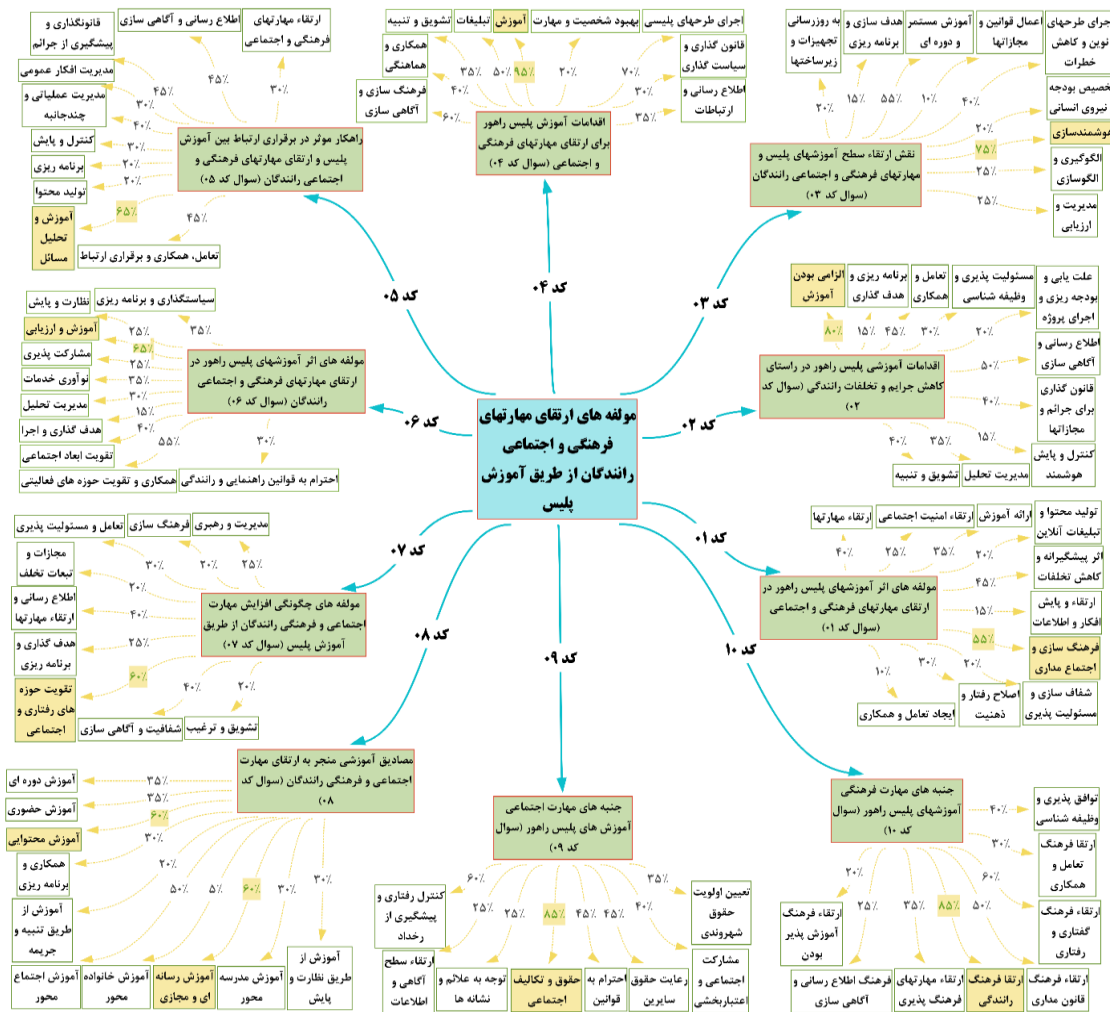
مولفه های ارتقای مهارتهای فرهنگی و اجتماعی رانندگان از طریق آموزش پلیس

کد ۰۵

راهکار موثر در برقراری ارتباط بین آموزش پلیس و ارتقای مهارتهای فرهنگی و اجتماعی رانندگان (سوال کد ۰۵)

قانونگذاری و پیشگیری از جرائم
اطلاع رسانی و آگاهی سازی
ارتقاء مهارتهای فرهنگی و اجتماعی
مدیریت افکار عمومی
مدیریت عملیاتی و چندجانبه
کنترل و پایش
برنامه ریزی
تولید محتوا
آموزش و تحلیل مسائل
تعامل، همکاری و برقراری ارتباط
۴۵٪ ۴۵٪ ۳۰٪ ۳۰٪ ۴۰٪ ۳۰٪ ۲۰٪ ۲۰٪ ۶۵٪ ۴۵٪

کد ۰۴

اقدامات آموزش پلیس راهور برای ارتقای مهارتهای فرهنگی و اجتماعی (سوال کد ۰۴)

تشویق و تنبیه
تبلیغات
آموزش
بهبود شخصیت و مهارت
اجرای طرحهای پلیسی
همکاری و هماهنگی
فرهنگ سازی و آگاهی سازی
قانون گذاری و سیاست گذاری
اطلاع رسانی و ارتباطات
۳۵٪ ۵۰٪ ۹۵٪ ۲۰٪ ۷۰٪ ۴۰٪ ۶۰٪ ۳۰٪ ۳۵٪

کد ۰۳

نقش ارتقاء سطح آموزشهای پلیس و مهارتهای فرهنگی و اجتماعی رانندگان (سوال کد ۰۳)

به روزرسانی تجهیزات و زیرساختها
هدف سازی و برنامه ریزی
آموزش مستمر و دوره ای
اعمال قوانین و مجازاتها
اجرای طرحهای نوین و کاهش خطرات
تخصیص بودجه نیروی انسانی
هوشمندسازی
الگوگیری و الگوسازی
مدیریت و ارزیابی
۲۰٪ ۱۵٪ ۵۵٪ ۱۰٪ ۴۰٪ ۲۰٪ ۷۵٪ ۲۵٪ ۲۵٪

کد ۰۶

مولفه های اثر آموزشهای پلیس راهور در ارتقای مهارتهای فرهنگی و اجتماعی رانندگان (سوال کد ۰۶)

نظارت و پایش
سیاستگذاری و برنامه ریزی
آموزش و ارزیابی
مشارکت پذیری
نوآوری خدمات
مدیریت تحلیل
هدف گذاری و اجرا
تقویت ابعاد اجتماعی
همکاری و تقویت حوزه های فعالیتی
احترام به قوانین راهنمایی و رانندگی
۲۵٪ ۳۵٪ ۶۵٪ ۲۵٪ ۳۵٪ ۳۰٪ ۱۵٪ ۴۰٪ ۵۵٪ ۳۰٪

کد ۰۲

اقدامات آموزشی پلیس راهور در راستای کاهش جرایم و تخلفات رانندگی (سوال کد ۰۲)

الزامی بودن آموزش
برنامه ریزی و هدف گذاری
تعامل و همکاری
مسئولیت پذیری و وظیفه شناسی
علت یابی و بودجه ریزی و اجرای پروژه
اطلاع رسانی و آگاهی سازی
قانون گذاری برای جرائم و مجازاتها
کنترل و پایش هوشمند
مدیریت تحلیل
تشویق و تنبیه
۸۰٪ ۱۵٪ ۴۵٪ ۳۰٪ ۲۰٪ ۵۰٪ ۴۰٪ ۱۵٪ ۳۵٪ ۴۰٪

کد ۰۷

مولفه های چگونگی افزایش مهارت اجتماعی و فرهنگی رانندگان از طریق آموزش پلیس (سوال کد ۰۷)

تعامل و مسئولیت پذیری
فرهنگ سازی
مدیریت و رهبری
مجازات و تبعات تخلف
اطلاع رسانی و ارتقاء مهارتها
هدف گذاری و برنامه ریزی
تقویت حوزه های رفتاری و اجتماعی
شفافیت و آگاهی سازی
تشویق و ترغیب
۳۰٪ ۲۰٪ ۲۵٪ ۳۵٪ ۴۰٪ ۲۵٪ ۶۰٪ ۴۰٪ ۲۰٪

کد ۰۱

مولفه های اثر آموزشهای پلیس راهور در ارتقای مهارتهای فرهنگی و اجتماعی (سوال کد ۰۱)

ارتقاء مهارتها
ارتقاء امنیت اجتماعی
ارائه آموزش
تولید محتوا و تبلیغات آنلاین
اثر پیشگیرانه و کاهش تخلفات
ارتقاء و پایش افکار و اطلاعات
فرهنگ سازی و اجتماع مداری
شفاف سازی و مسئولیت پذیری
اصلاح رفتار و ذهنیت
ایجاد تعامل و همکاری
۴۰٪ ۲۵٪ ۳۵٪ ۲۰٪ ۴۵٪ ۱۵٪ ۵۵٪ ۲۰٪ ۳۰٪ ۱۰٪

کد ۰۸

مصادیق آموزشی منجر به ارتقای مهارت اجتماعی و فرهنگی رانندگان (سوال کد ۰۸)

آموزش دوره ای
آموزش حضوری
آموزش محتوایی
همکاری و برنامه ریزی
آموزش از طریق تنبیه و جریمه
آموزش اجتماع محور
آموزش خانواده محور
آموزش رسانه ای و مجازی
آموزش مدرسه محور
آموزش از طریق نظارت و پایش
۳۵٪ ۳۵٪ ۶۰٪ ۲۰٪ ۵۰٪ ۵٪ ۶۰٪ ۳۰٪ ۳۰٪

کد ۰۹

جنبه های مهارت اجتماعی آموزشهای پلیس راهور (سوال کد ۰۹)

کنترل رفتاری و پیشگیری از رخداد
ارتقاء سطح آگاهی و اطلاعات
توجه به علائم و نشانه ها
حقوق و تکالیف اجتماعی
احترام به قوانین
رعایت حقوق سایرین
مشارکت اجتماعی و اعتباربخشی
تعیین اولویت حقوق شهروندی
۶۰٪ ۲۵٪ ۲۵٪ ۸۵٪ ۴۵٪ ۴۵٪ ۴۰٪ ۳۵٪

کد ۱۰

جنبه های مهارت فرهنگی آموزشهای پلیس راهور (سوال کد ۱۰)

توافق پذیری و وظیفه شناسی
ارتقا فرهنگ تعامل و همکاری
ارتقاء فرهنگ گفتاری و رفتاری
ارتقاء فرهنگ قانون مداری
ارتقا فرهنگ رانندگی
ارتقاء مهارتهای فرهنگ پذیری
فرهنگ اطلاع رسانی و آگاهی سازی
ارتقاء فرهنگ آموزش پذیر بودن
۴۰٪ ۳۰٪ ۶۰٪ ۵۰٪ ۸۵٪ ۳۵٪ ۲۵٪ ۲۰٪